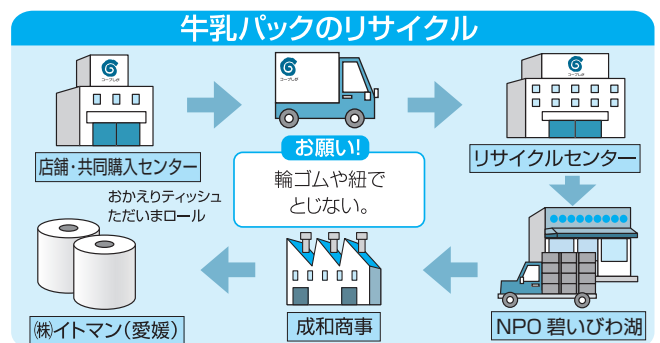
牛乳パックのリサイクル

コープしが

店舗・共同購入センター

コープしが

お願い!

輪ゴムや紐で
とじない。

コープしが

リサイクルセンター

おかえりティッシュ
ただいまロール

㈱イトマン(愛媛)

成和商事

NPO 碧いびわ湖